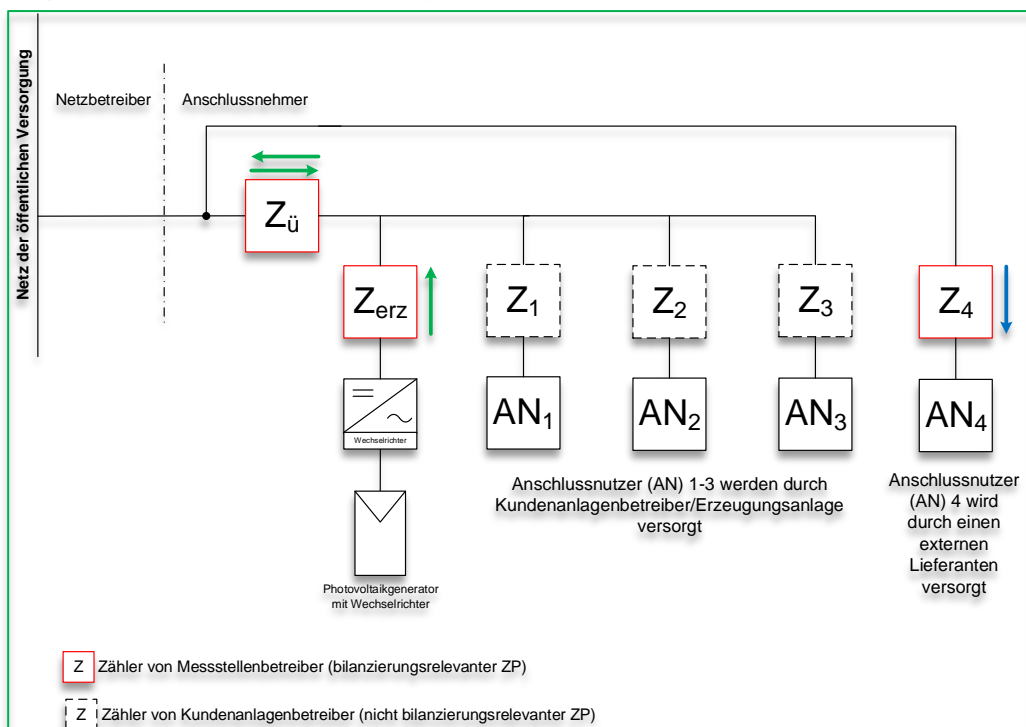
Netz der öffentlichen Versorgung

Netzbetreiber

Anschlussnehmer

$Z_ü$

$Z_{erz}$

$Z_1$

$Z_2$

$Z_3$

$Z_4$

Wechselrichter

$AN_1$

$AN_2$

$AN_3$

$AN_4$

Anschlussnutzer (AN) 1-3 werden durch Kundenanlagenbetreiber/Erzeugungsanlage versorgt

Anschlussnutzer (AN) 4 wird durch einen externen Lieferanten versorgt

Photovoltaikgenerator mit Wechselrichter

Z Zähler von Messstellenbetreiber (bilanzierungsrelevanter ZP)

Z Zähler von Kundenanlagenbetreiber (nicht bilanzierungsrelevanter ZP)